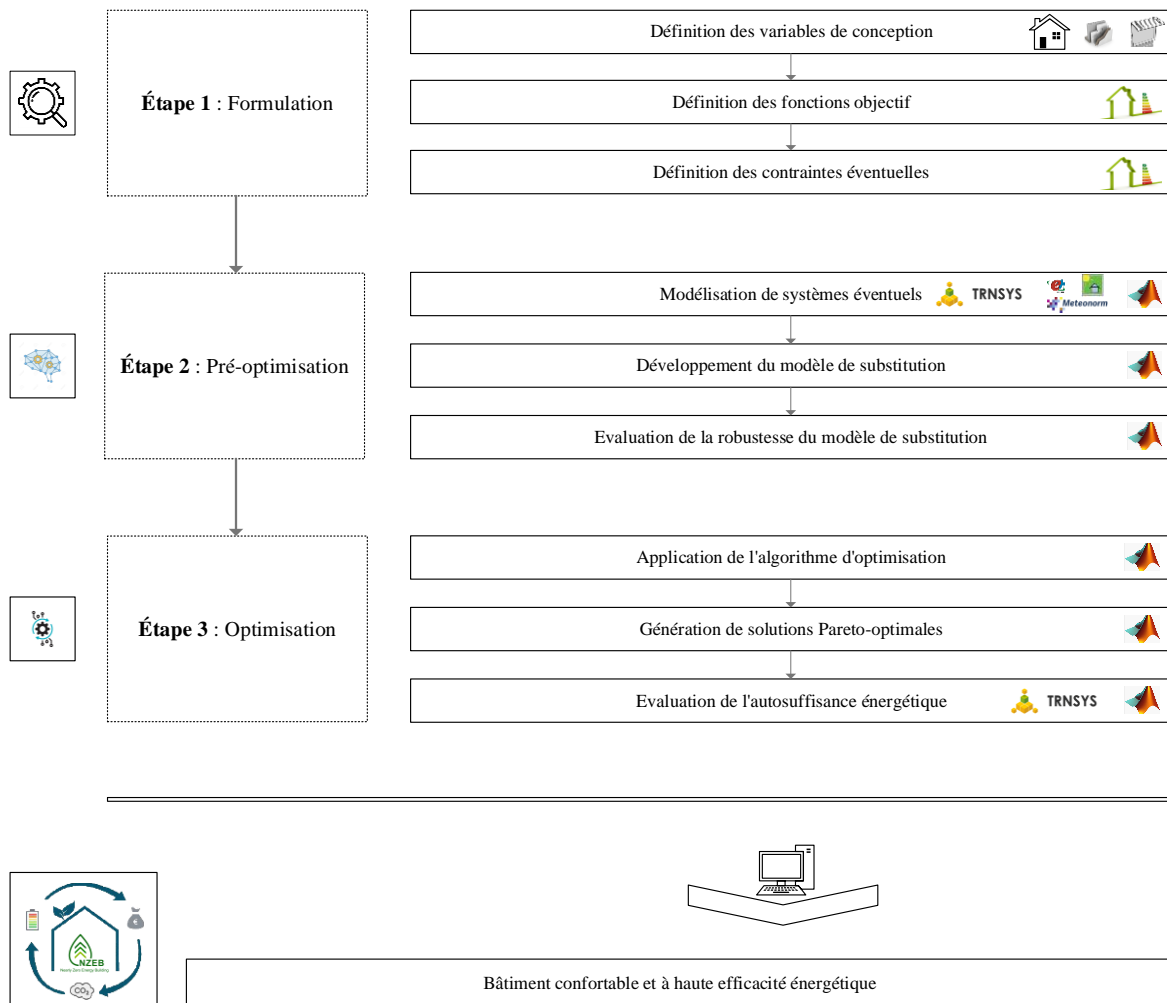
**Étape 1** : Formulation

Définition des variables de conception

Définition des fonctions objectif

Définition des contraintes éventuelles

**Étape 2** : Pré-optimisation

Modélisation de systèmes éventuels TRNSYS Meteonorm

Développement du modèle de substitution

Evaluation de la robustesse du modèle de substitution

**Étape 3** : Optimisation

Application de l'algorithme d'optimisation

Génération de solutions Pareto-optimales

Evaluation de l'autosuffisance énergétique TRNSYS

NZEB
Nearly Zero Energy Building
$CO_2$

Bâtiment confortable et à haute efficacité énergétique